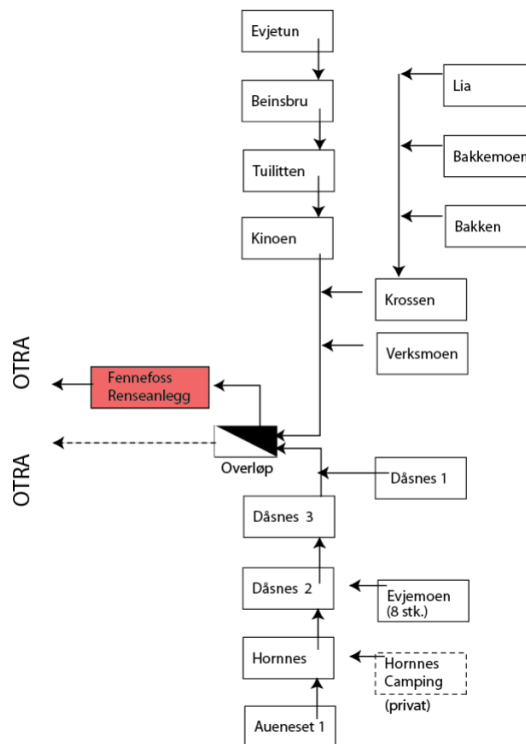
Evjetun

Beinsbru

Tuilitten

Kinoen

Lia

Bakkemoen

Bakken

Krossen

Verksmoen

OTRA

Fennefoss Renseanlegg

OTRA

Overløp

Dåsnes 1

Dåsnes 3

Dåsnes 2

Evjemoen (8 stk.)

Hornnes

Hornnes Camping

(privat)

Aueneset 1